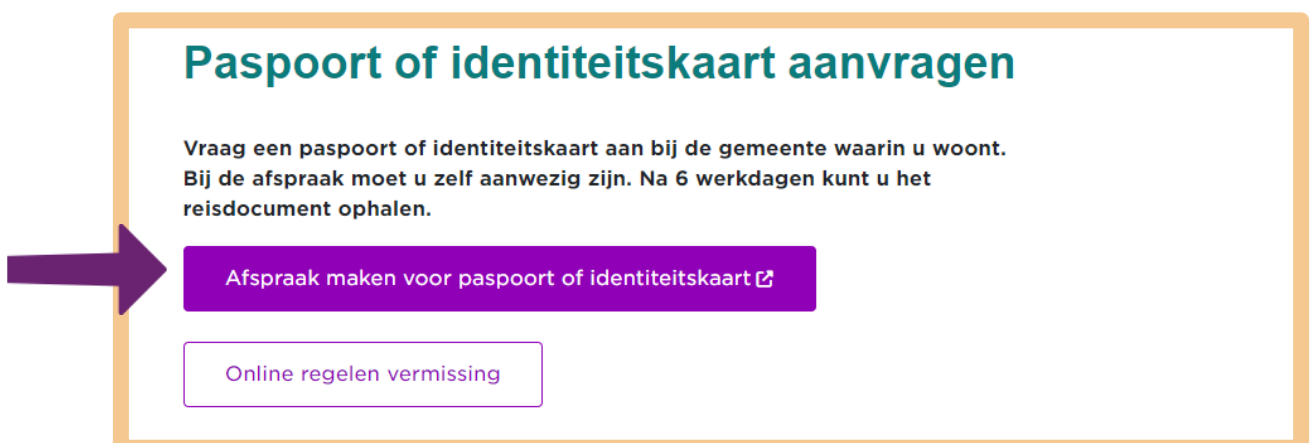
Paspoort of identiteitskaart aanvragen

Vraag een paspoort of identiteitskaart aan bij de gemeente waarin u woont. Bij de afspraak moet u zelf aanwezig zijn. Na 6 werkdagen kunt u het reisdocument ophalen.

Afspraak maken voor paspoort of identiteitskaart

Online regelen vermissing